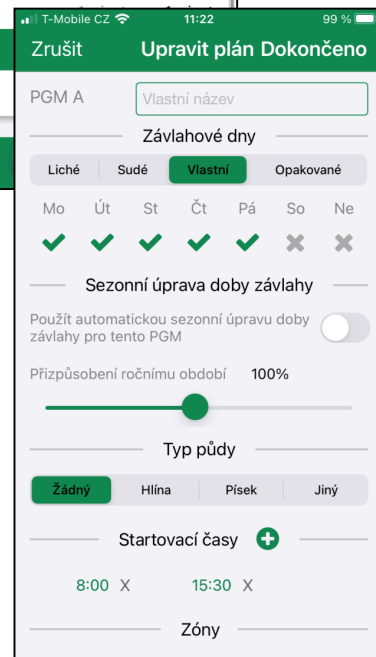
T-Mobile CZ 11:22 99 %

Zrušit Upravit plán Dokončeno

PGM A Vlastní název

Závlahové dny

Liché Sudé Vlastní Opakované

Mo Út St Čt Pá So Ne

Sezonní úprava doby závlahy

Použít automatickou sezonní úpravu doby závlahy pro tento PGM

Přizpůsobení ročnímu období 100%

Typ půdy

Žádný Hlína Písek Jiný

Startovací časy

8:00 X 15:30 X

Zóny